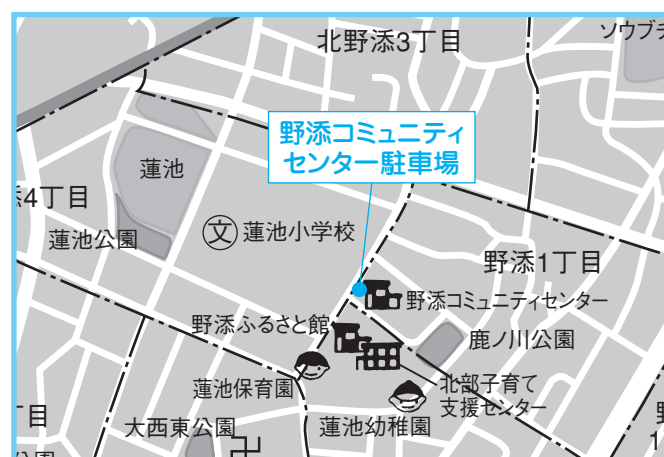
北野添3丁目

ソウブチ

野添コミュニティ
センター駐車場

蓮池

添4丁目

蓮池公園

文 蓮池小学校

野添1丁目

野添コミュニティセンター

野添ふるさと館

鹿ノ川公園

蓮池保育園

北部子育て
支援センター

丁目

大西東公園

蓮池幼稚園

公園

野

1